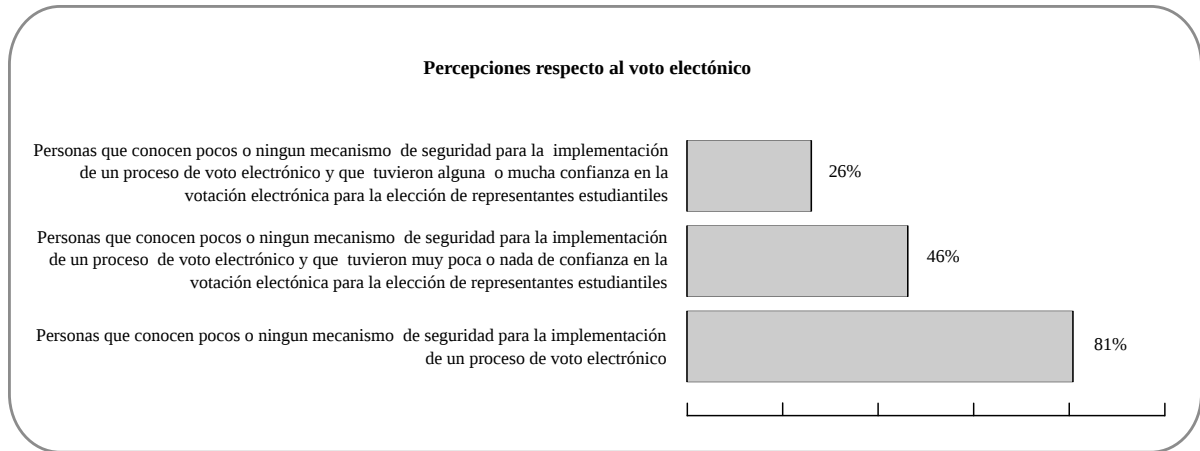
Percepciones respecto al voto electónico

Personas que conocen pocos o ningun mecanismo de seguridad para la implementación de un proceso de voto electrónico y que tuvieron alguna o mucha confianza en la votación electrónica para la elección de representantes estudiantiles

26%

Personas que conocen pocos o ningun mecanismo de seguridad para la implementación de un proceso de voto electrónico y que tuvieron muy poca o nada de confianza en la votación electónica para la elección de representantes estudiantiles

46%

Personas que conocen pocos o ningun mecanismo de seguridad para la implementación de un proceso de voto electrónico

81%